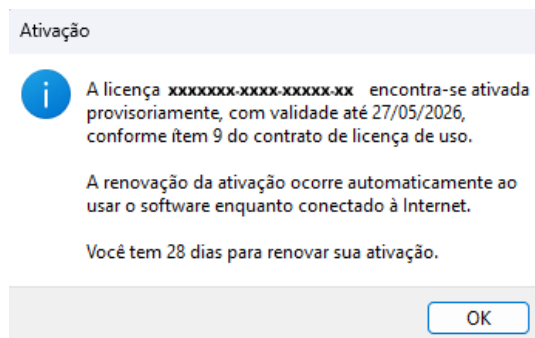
Ativação

A licença xxxxxxx-xxxx-xxxxx-xx encontra-se ativada provisoriamente, com validade até 27/05/2026, conforme ítem 9 do contrato de licença de uso.

A renovação da ativação ocorre automaticamente ao usar o software enquanto conectado à Internet.

Você tem 28 dias para renovar sua ativação.

OK